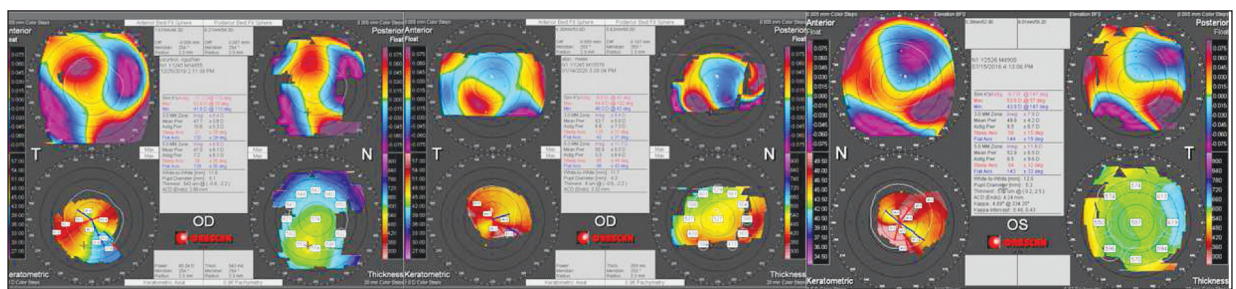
Anterior
Float
Posterior
Float
T
N
OD
ORBSCAN
Keratometric
Thickness

Anterior
Float
Posterior
Float
T
N
ORBSCAN
Keratometric
Thickness

Anterior
Float
Posterior
Float
N
T
OS
ORBSCAN
Keratometric
Thickness